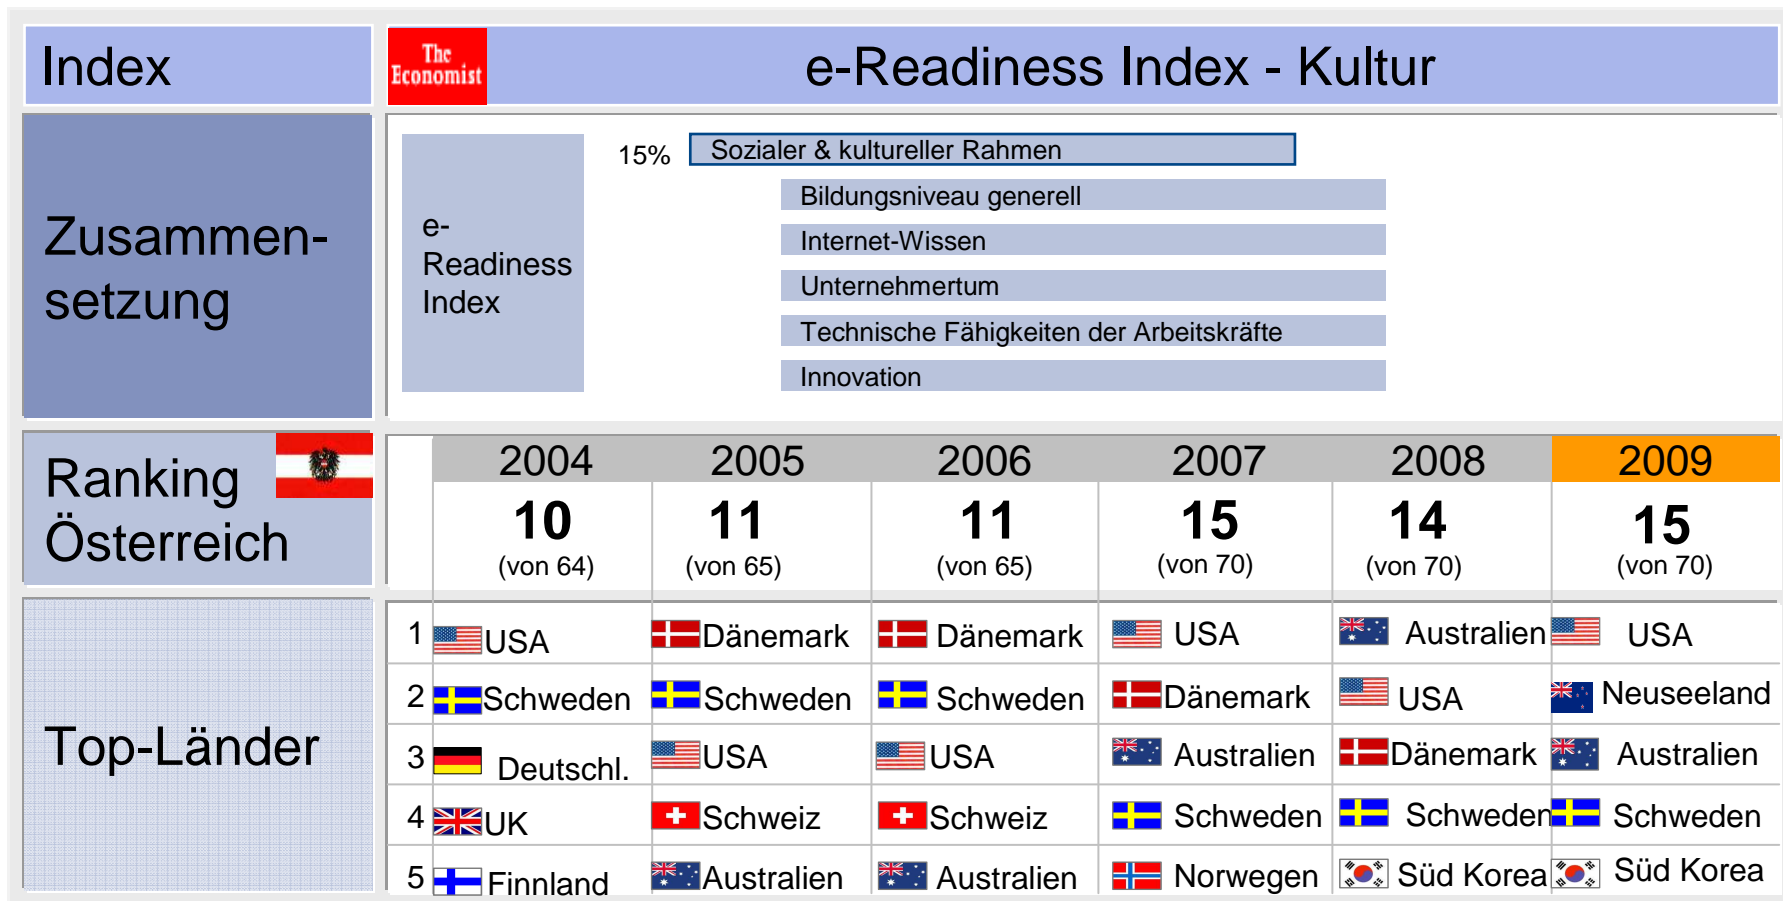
Index

The Economist

e-Readiness Index - Kultur

Zusammensetzung

e-Readiness Index

15%

Sozialer & kultureller Rahmen

Bildungsniveau generell

Internet-Wissen

Unternehmertum

Technische Fähigkeiten der Arbeitskräfte

Innovation

Ranking Österreich

| 2004 | 2005 | 2006 | 2007 | 2008 | 2009 |
|---|---|---|---|---|---|
| 10 (von 64) | 11 (von 65) | 11 (von 65) | 15 (von 70) | 14 (von 70) | 15 (von 70) |

Top-Länder

| | 2004 | 2005 | 2006 | 2007 | 2008 | 2009 |
|---|---|---|---|---|---|---|
| 1 | USA | Dänemark | Dänemark | USA | Australien | USA |
| 2 | Schweden | Schweden | Schweden | Dänemark | USA | Neuseeland |
| 3 | Deutschl. | USA | USA | Australien | Dänemark | Australien |
| 4 | UK | Schweiz | Schweiz | Schweden | Schweden | Schweden |
| 5 | Finnland | Australien | Australien | Norwegen | Süd Korea | Süd Korea |